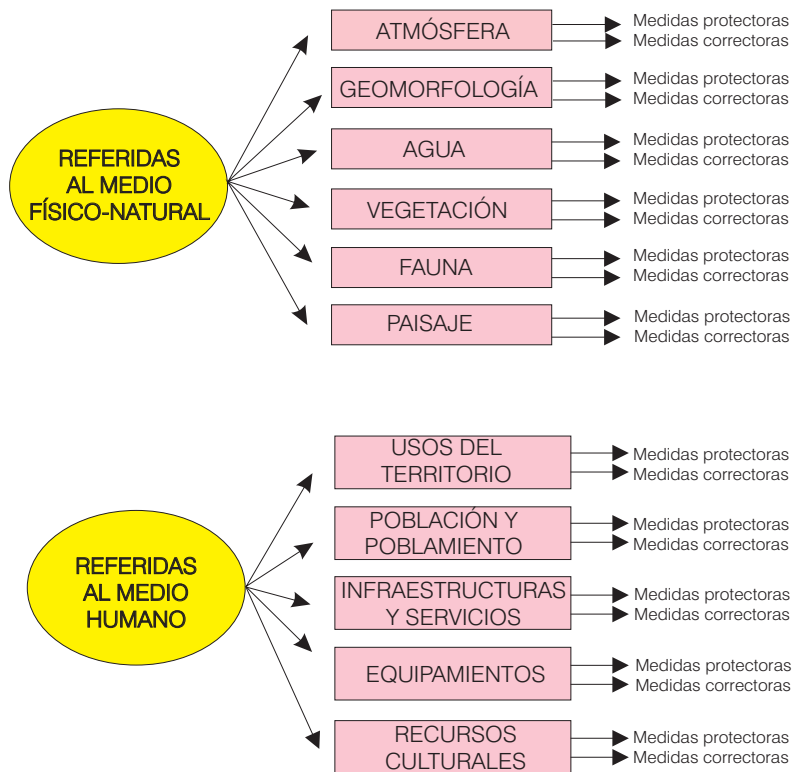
REFERIDAS AL MEDIO FÍSICO-NATURAL

ATMÓSFERA
Medidas protectoras
Medidas correctoras

GEOMORFOLOGÍA
Medidas protectoras
Medidas correctoras

AGUA
Medidas protectoras
Medidas correctoras

VEGETACIÓN
Medidas protectoras
Medidas correctoras

FAUNA
Medidas protectoras
Medidas correctoras

PAISAJE
Medidas protectoras
Medidas correctoras

REFERIDAS AL MEDIO HUMANO

USOS DEL TERRITORIO
Medidas protectoras
Medidas correctoras

POBLACIÓN Y POBLAMIENTO
Medidas protectoras
Medidas correctoras

INFRAESTRUCTURAS Y SERVICIOS
Medidas protectoras
Medidas correctoras

EQUIPAMIENTOS
Medidas protectoras
Medidas correctoras

RECURSOS CULTURALES
Medidas protectoras
Medidas correctoras